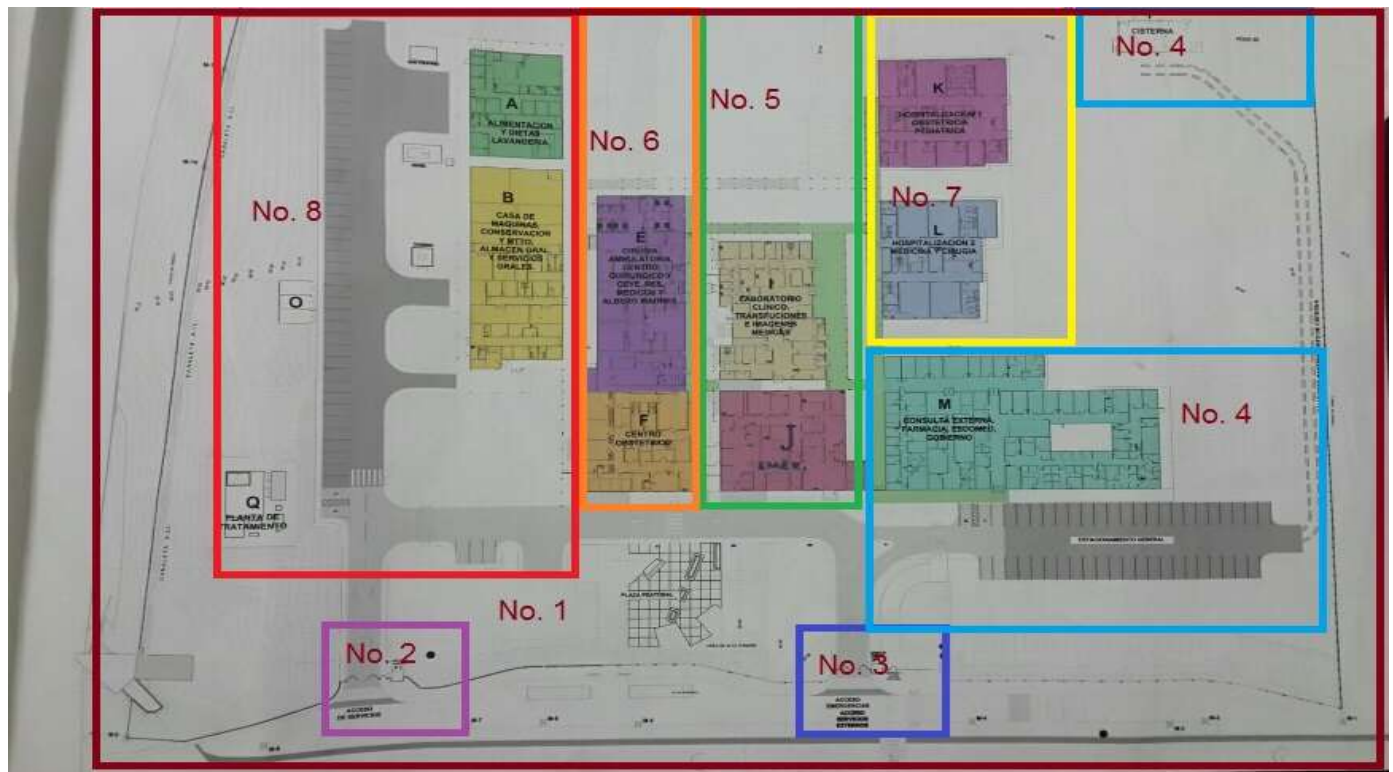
No. 8

A
ALIMENTACION Y DIETAS LAVANDERIA

B
CASA DE MAQUINAS CONSERVACION Y MTTO. ALMACEN GRAL. Y SERVICIOS GRALES.

O

Q
PLANTA DE TRATAMIENTO

No. 6

E
CIRUGIA AMBULATORIA CENTRO QUIRURGICO Y CEYE, RES. MEDICOS Y ALBERG FAMILIA

F
CENTRO OBSTETRICO

No. 5

I
LABORATORIO CLINICO-TRANSFUCIONES E IMAGENES MEDICAS

J
EMER.

No. 7

K
HOSPITALIZACION 1 OBSTETRICIA PEDIATRICA

L
HOSPITALIZACION 2 MEDICINA Y CIRUGIA

No. 4
CISTERNA

M
CONSULTA EXTERNA, FARMACIA, ESCOMED, GOBIERNO

No. 4

ESTACIONAMIENTO GENERAL

PLAZA PEATONAL

No. 1

No. 2
ACCESO DE SERVICIOS

No. 3
ACCESO EMERGENCIAS
ACCESO SERVICIOS EXTERNOS